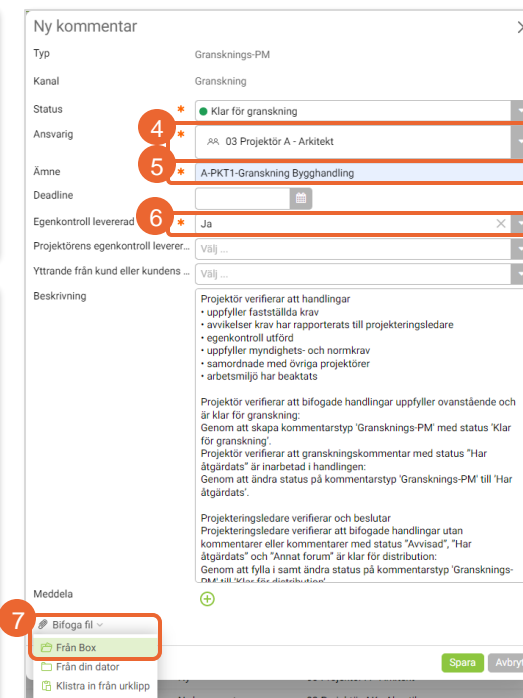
Ny kommentar

Typ
Granskings-PM

Kanal
Granskning

Status *
Klar för granskning

4

Ansvarig *
03 Projektör A - Arkitekt

5

Ämne *
A-PKT1-Granskning Bygghandling

Deadline

6

Egenkontroll levererad *
Ja

Projektörens egenkontroll leverer...
Välj ...

Yttrande från kund eller kundens ...
Välj ...

Beskrivning

Projektör verifierar att handlingar
• uppfyller fastställda krav
• avvikelser krav har rapporterats till projekteringsledare
• egenkontroll utförd
• uppfyller myndighets- och normkrav
• samordnade med övriga projektörer
• arbetsmiljö har beaktats

Projektör verifierar att bifogade handlingar uppfyller ovanstående och är klar för granskning:
Genom att skapa kommentarstyp 'Gransknings-PM' med status 'Klar för granskning'.
Projektör verifierar att granskningskommentar med status "Har åtgärdats" är inarbetad i handlingen:
Genom att ändra status på kommentarstyp 'Gransknings-PM' till 'Har åtgärdats'.

Projekteringsledare verifierar och beslutar
Projekteringsledare verifierar att bifogade handlingar utan kommentarer eller kommentarer med status "Avvisad", "Har åtgärdats" och "Annat forum" är klar för distribution:
Genom att fylla i samt ändra status på kommentarstyp 'Gransknings-PM' till 'Klar för distribution'.

Meddela

7

Bifoga fil
Från Box
Från din dator
Klistra in från urklipp

Spara
Avbryt